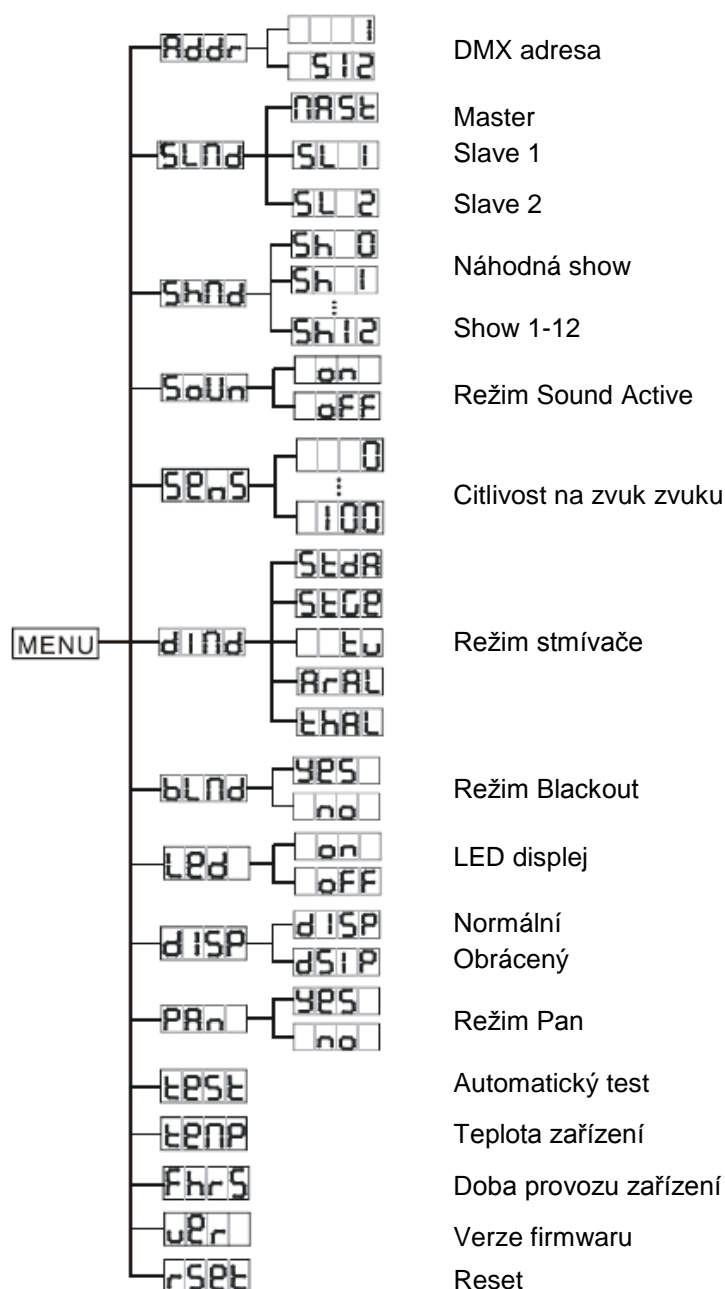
MENU

Addr
1
512
DMX adresa

SLNd
NASt
SL 1
SL 2
Master
Slave 1
Slave 2

ShNd
Sh 0
Sh 1
Sh12
Náhodná show
Show 1-12

SoUn
on
oFF
Režim Sound Active

SEnS
0
100
Citlivost na zvuk zvuku

dINd
StdA
StGE
tv
ArAL
thAL
Režim stmívače

bLNd
YES
no
Režim Blackout

LEd
on
oFF
LED displej

dISP
dISP
dSIP
Normální
Obrácený

PAn
YES
no
Režim Pan

tESt
Automatický test

tENP
Teplota zařízení

FhrS
Doba provozu zařízení

vEr
Verze firmwaru

rSEt
Reset